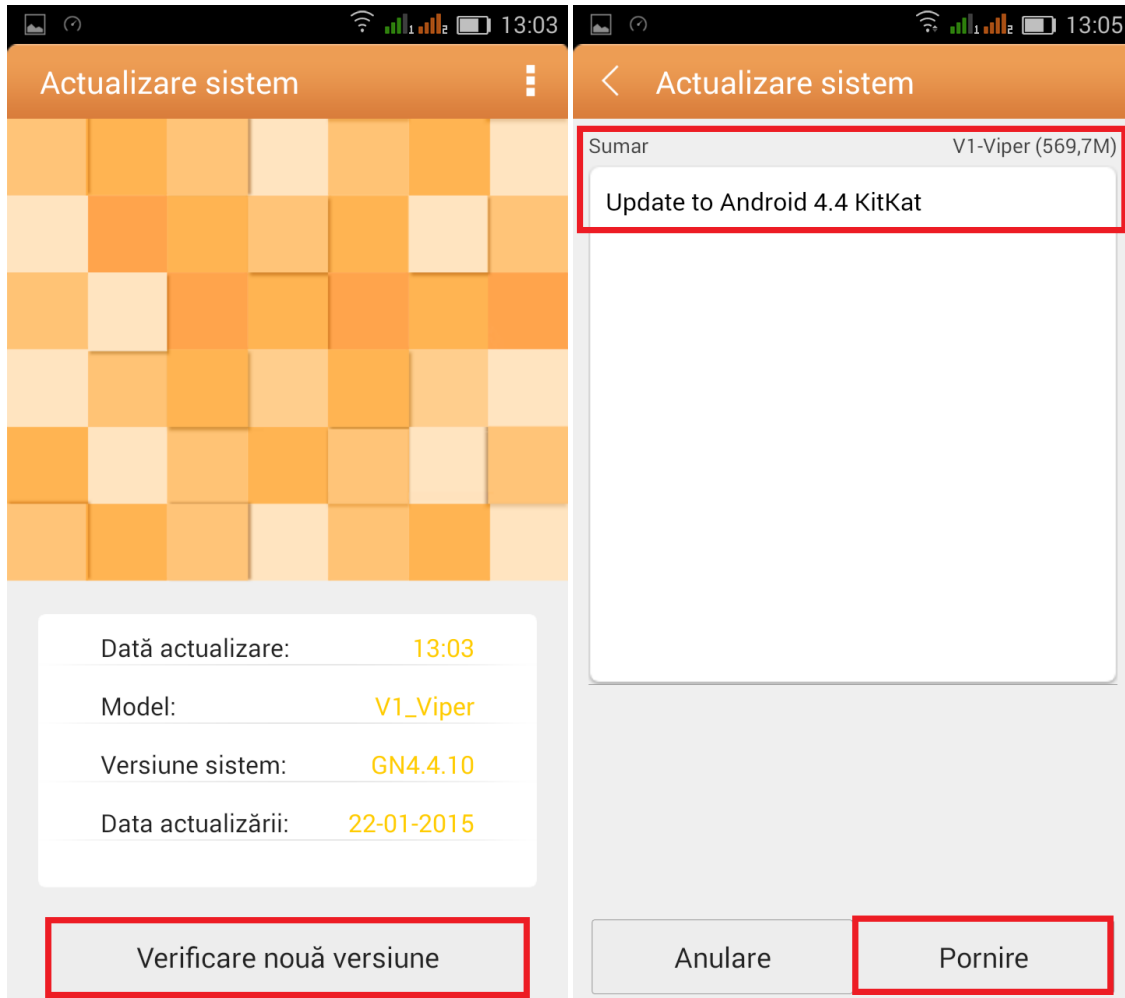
13:03

Actualizare sistem

| Dată actualizare: | 13:03 |
|---|---|
| Model: | V1_Viper |
| Versiune sistem: | GN4.4.10 |
| Data actualizării: | 22-01-2015 |

Verificare nouă versiune

13:05

Actualizare sistem

Sumar V1-Viper (569,7M)

Update to Android 4.4 KitKat

Anulare Pornire